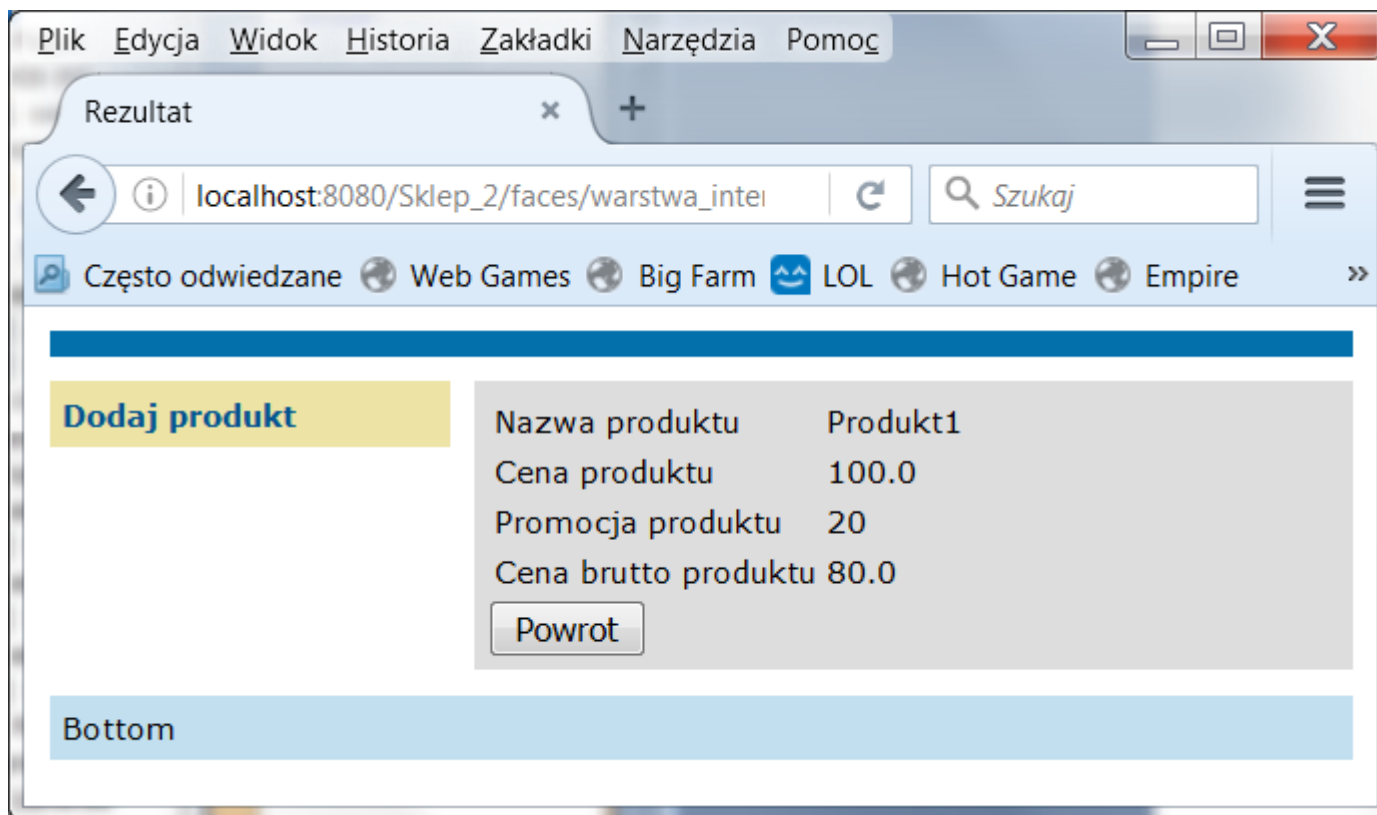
Plik Edycja Widok Historia Zakładki Narzędzia Pomoc

Rezultat ×

+

localhost:8080/Sklep_2/faces/warstwa_inte

Szukaj

Często odwiedzane Web Games Big Farm LOL Hot Game Empire »

Dodaj produkt

| | |
|---|---|
| Nazwa produktu | Produkt1 |
| Cena produktu | 100.0 |
| Promocja produktu | 20 |
| Cena brutto produktu | 80.0 |

Powrot

Bottom